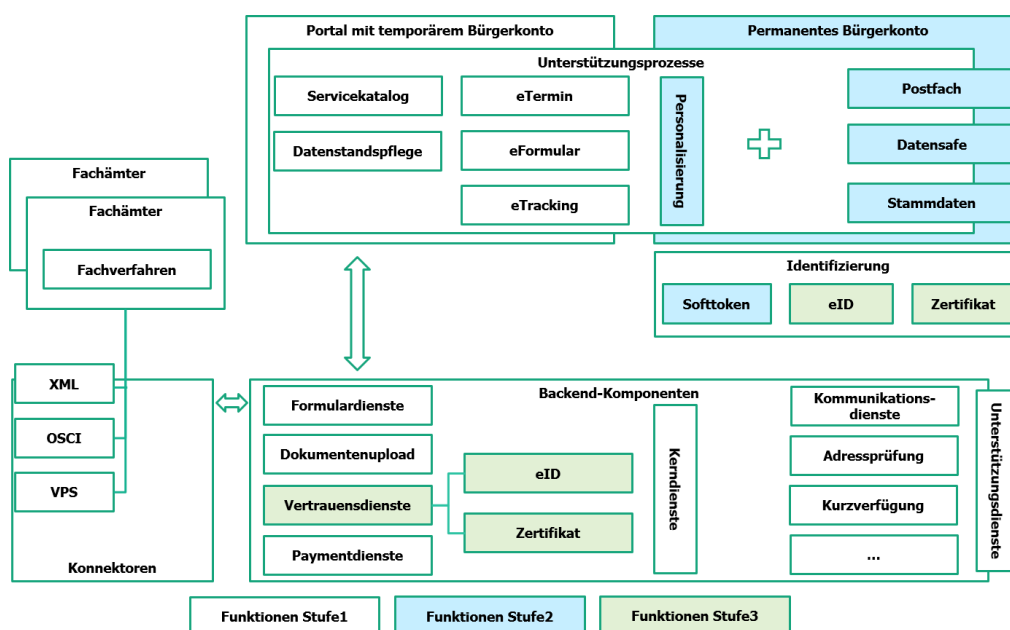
Portal mit temporärem Bürgerkonto

Permanentes Bürgerkonto

Unterstützungsprozesse

Servicekatalog

eTermin

Personalisierung

Postfach

Datenstandspflege

eFormular

Datensafe

eTracking

Stammdaten

Fachämter

Fachämter

Fachverfahren

Identifizierung

Softtoken

eID

Zertifikat

XML

OSCI

VPS

Konnektoren

Backend-Komponenten

Formulardienste

Dokumentenupload

Vertrauensdienste

Paymentdienste

eID

Zertifikat

Kerndienste

Kommunikations-dienste

Adressprüfung

Kurzverfügung

...

Unterstützungsdienste

Funktionen Stufe1

Funktionen Stufe2

Funktionen Stufe3